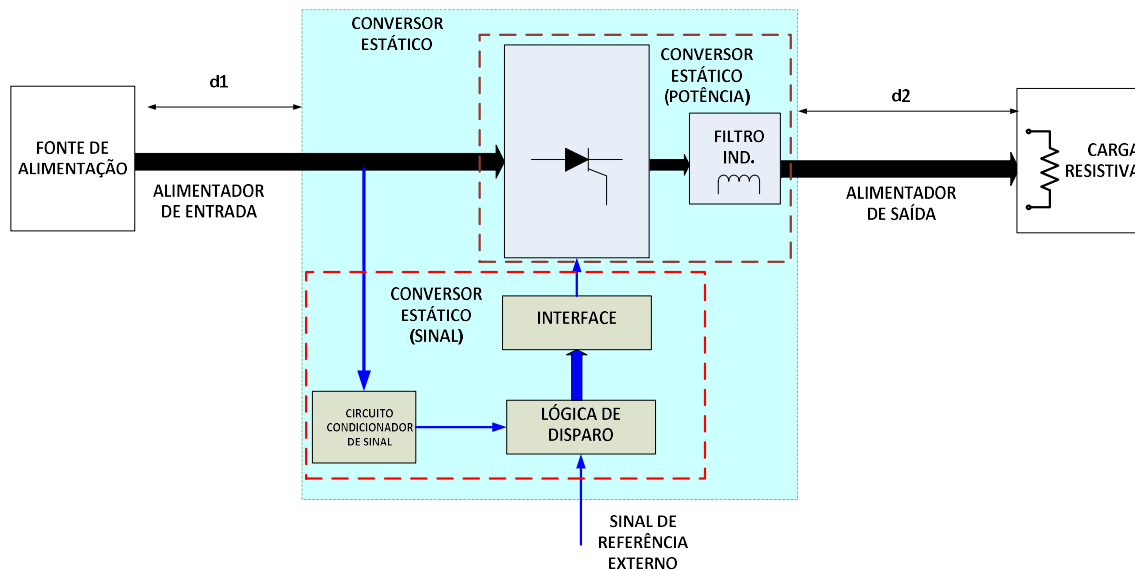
CONVERSOR ESTÁTICO

d1

FONTE DE ALIMENTAÇÃO

ALIMENTADOR DE ENTRADA

CONVERSOR ESTÁTICO (POTÊNCIA)

FILTRO IND.

d2

CARGA RESISTIVA

ALIMENTADOR DE SAÍDA

CONVERSOR ESTÁTICO (SINAL)

INTERFACE

CIRCUITO CONDICIONADOR DE SINAL

LÓGICA DE DISPARO

SINAL DE REFERÊNCIA EXTERNO